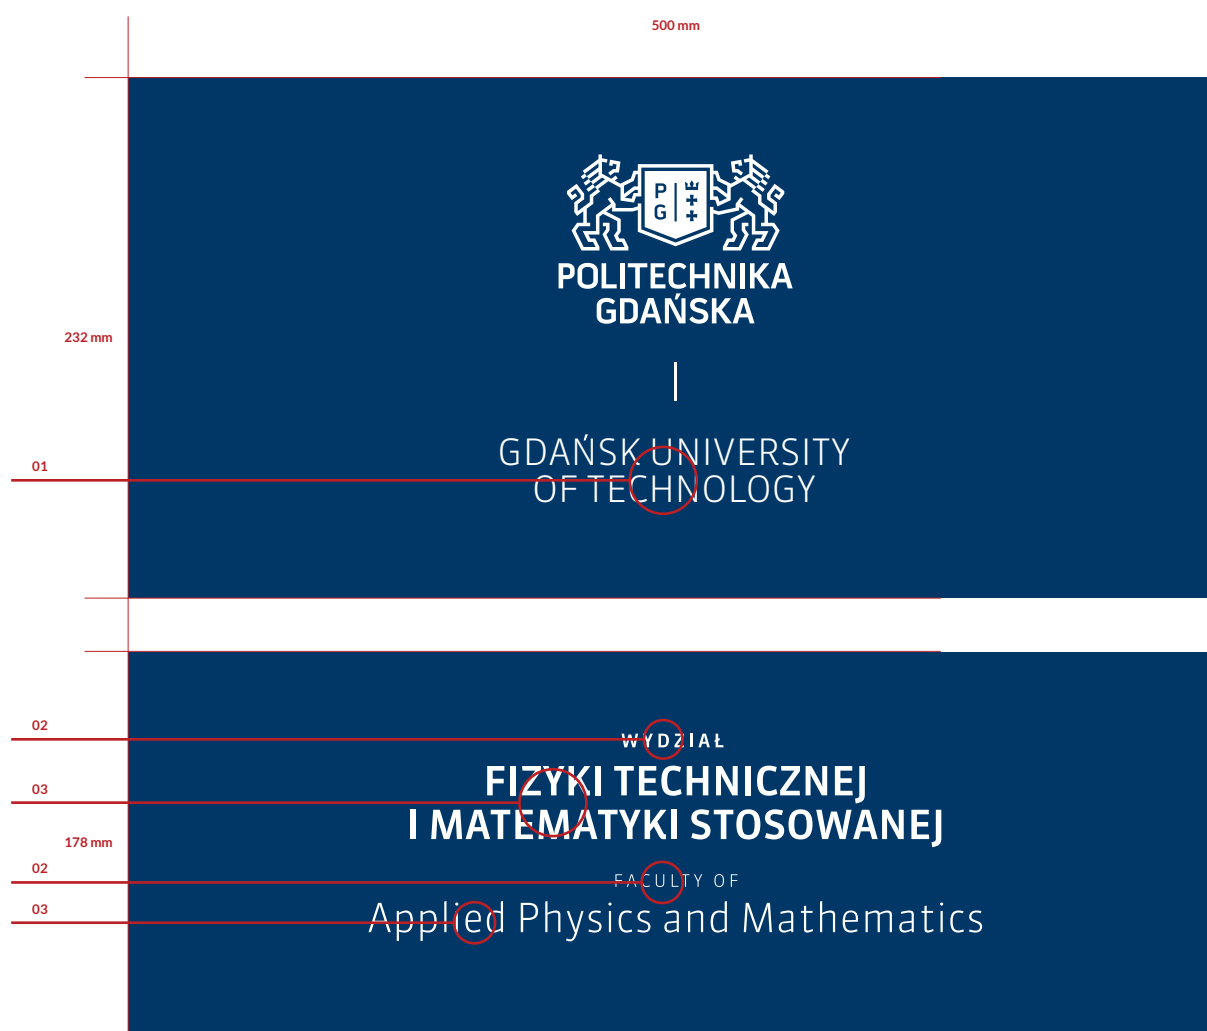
500 mm

P G

POLITECHNIKA GDAŃSKA

232 mm

GDAŃSK UNIVERSITY OF TECHNOLOGY

01

02

WYDZIAŁ

03

FIZYKI TECHNICZNEJ I MATEMATYKI STOSOWANEJ

178 mm

02

FACULTY OF

03

Applied Physics and Mathematics